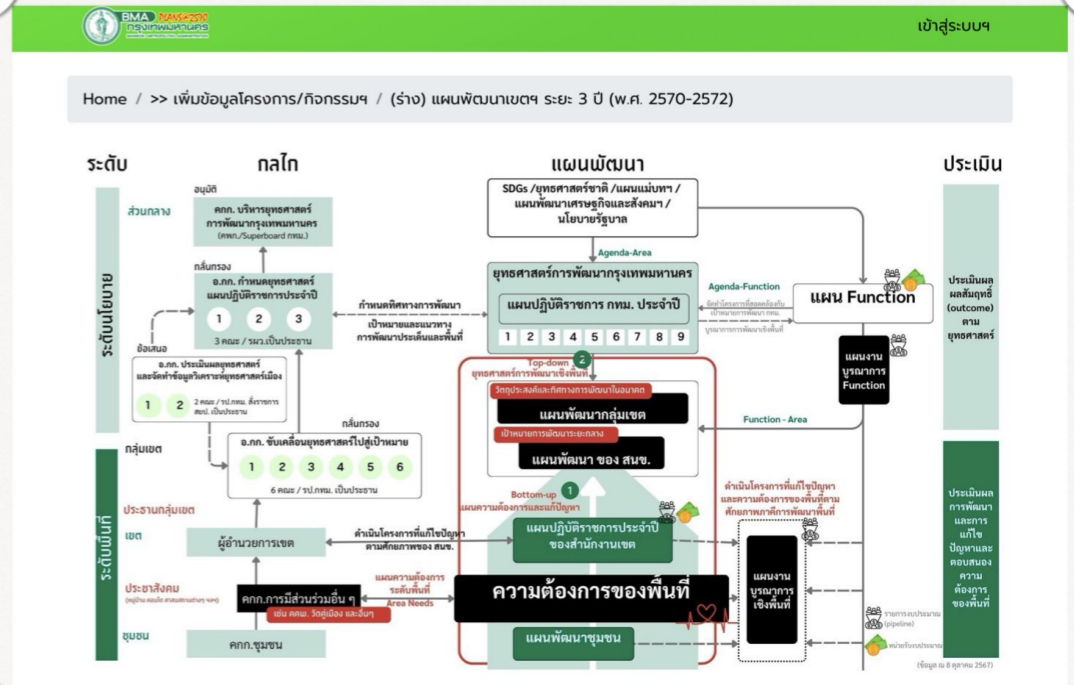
BMA กรุงเทพมหานคร

เข้าสู่ระบบฯ

Home / >> เพิ่มข้อมูลโครงการ/กิจกรรมฯ / (ร่าง) แผนพัฒนาเขตฯ ระยะ 3 ปี (พ.ศ. 2570-2572)

ระดับ

กลไก

แผนพัฒนา

ประเมิน

ระดับนโยบาย

ส่วนกลาง

อนุมัติ

คกก. บริหารยุทธศาสตร์การพัฒนากรุงเทพมหานคร (คพข./Superboard กทม.)

กลั่นกรอง

อ.กก. กำหนดยุทธศาสตร์แผนปฏิบัติราชการประจำปี

1 2 3

3 คณะ / รมว.เป็นประธาน

ข้อเสนอ

อ.กก. ประเมินผลยุทธศาสตร์และจัดทำข้อมูลวิเคราะห์ยุทธศาสตร์เมือง

1 2

2 คณะ / รปภ.กทม. สั่งราชการ สยป. เป็นประธาน

กลั่นกรอง

อ.กก. ขับเคลื่อนยุทธศาสตร์ไปสู่เป้าหมาย

1 2 3 4 5 6

6 คณะ / รปภ.กทม. เป็นประธาน

กลุ่มเขต

ระดับพื้นที่

ประธานกลุ่มเขต

เขต

ผู้อำนวยการเขต

ประชาสังคม

(หมู่บ้าน ชมรม สวนสมาคมต่างๆ ฯลฯ)

คกก.การมีส่วนร่วมอื่น ๆ

เช่น คคพ. วัดคู่เมือง และอื่นๆ

ชุมชน

คกก.ชุมชน

SDGs /ยุทธศาสตร์ชาติ /แผนแม่บทฯ / แผนพัฒนาเศรษฐกิจและสังคมฯ / นโยบายรัฐบาล

Agenda-Area

ยุทธศาสตร์การพัฒนากรุงเทพมหานคร

แผนปฏิบัติราชการ กทม. ประจำปี

1 2 3 4 5 6 7 8 9

กำหนดทิศทางการพัฒนา

เป้าหมายและแนวทางการพัฒนาประเด็นและพื้นที่

Agenda-Function

แผน Function

แผนงานบูรณาการ Function

Function - Area

2

Top-down

ยุทธศาสตร์การพัฒนาเชิงพื้นที่

วัตถุประสงค์และทิศทางการพัฒนาในอนาคต

แผนพัฒนากลุ่มเขต

เป้าหมายการพัฒนาระยะกลาง

แผนพัฒนา ของ สนข.

1

Bottom-up

แผนความต้องการและแก้ปัญหา

ดำเนินโครงการที่แก้ไขปัญหาตามศักยภาพของ สนข.

แผนปฏิบัติราชการประจำปีของสำนักงานเขต

ดำเนินโครงการที่แก้ไขปัญหาและความต้องการของพื้นที่ตามศักยภาพภาคีการพัฒนาพื้นที่

แผนความต้องการระดับพื้นที่

Area Needs

ความต้องการของพื้นที่

แผนพัฒนาชุมชน

แผนงานบูรณาการเชิงพื้นที่

รายการงบประมาณ (pipeline)

หน่วยรับงบประมาณ

ประเมินผลผลสัมฤทธิ์ (outcome) ตามยุทธศาสตร์

ประเมินผลการพัฒนาและการแก้ไขปัญหาและตอบสนองความต้องการของพื้นที่

(ข้อมูล ณ 8 ตุลาคม 2567)